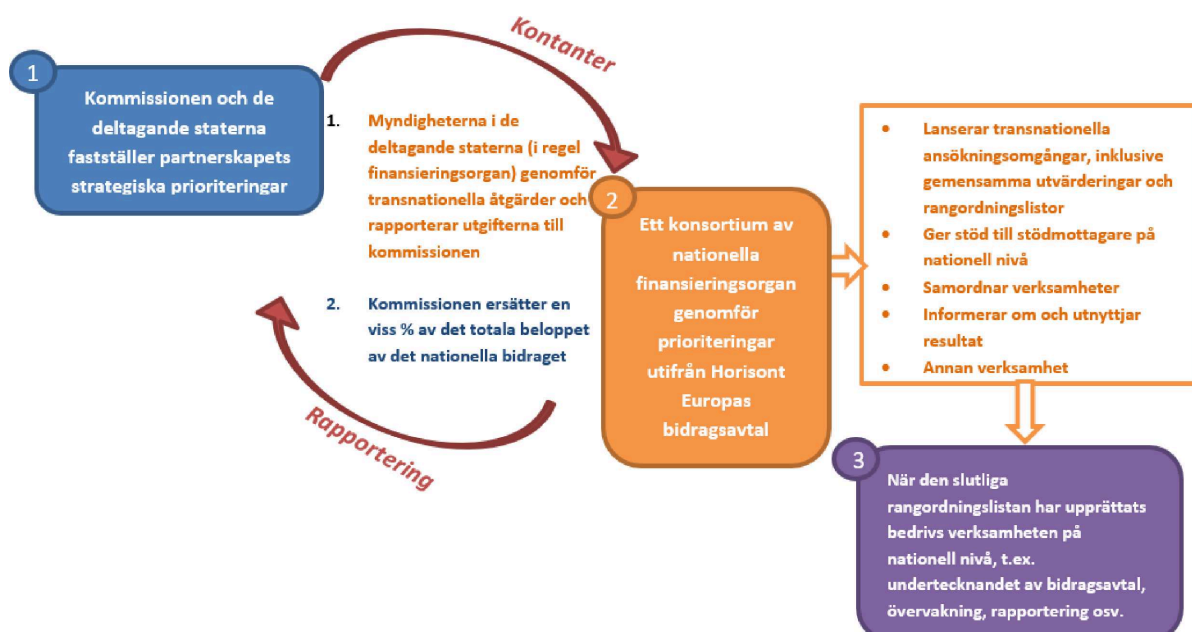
1

Kommissionen och de deltagande staterna fastställer partnerskapets strategiska prioriteringar

Kontanter

1. Myndigheterna i de deltagande staterna (i regel finansieringsorgan) genomför transnationella åtgärder och rapporterar utgifterna till kommissionen

2. Kommissionen ersätter en viss % av det totala beloppet av det nationella bidraget

Rapportering

2

Ett konsortium av nationella finansieringsorgan genomför prioriteringar utifrån Horisont Europas bidragsavtal

- Lanserar transnationella ansökningsomgångar, inklusive gemensamma utvärderingar och rangordningslistor
- Ger stöd till stödmottagare på nationell nivå
- Samordnar verksamheter
- Informerar om och utnyttjar resultat
- Annan verksamhet

3

När den slutliga rangordningslistan har upprättats bedrivs verksamheten på nationell nivå, t.ex. undertecknandet av bidragsavtal, övervakning, rapportering osv.